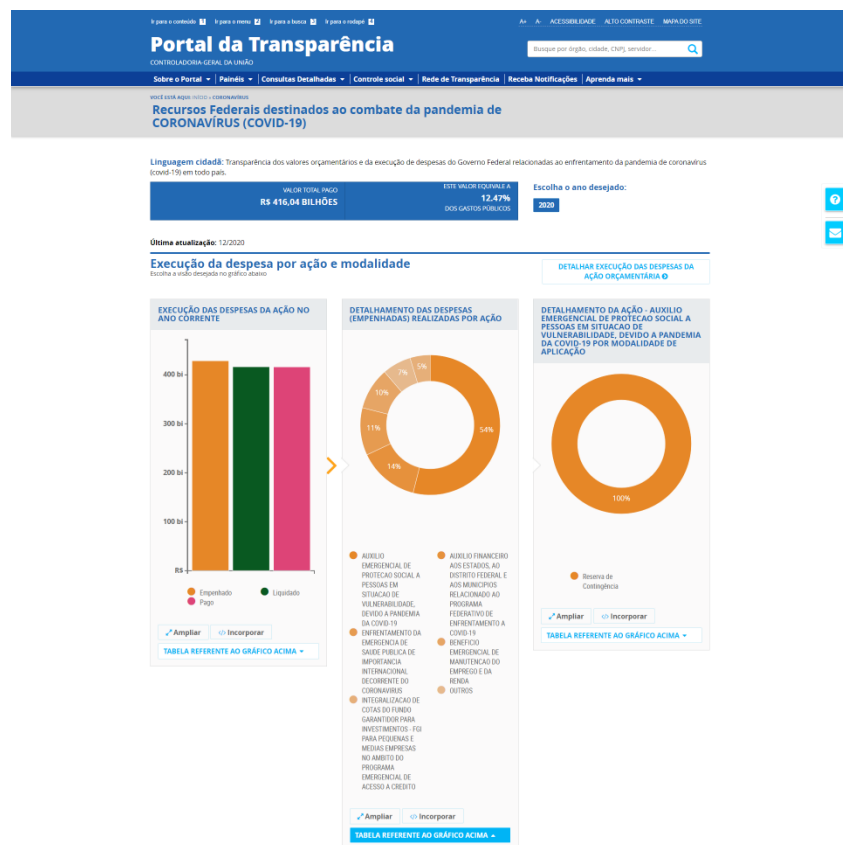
Ir para o conteúdo 1 Ir para o menu 2 Ir para a busca 3 Ir para o rodapé 4

A+ A- ACESSIBILIDADE ALTO CONTRASTE MAPA DO SITE

Portal da Transparência
CONTROLADORIA-GERAL DA UNIÃO

Busque por órgão, cidade, CNPJ, servidor...

Sobre o Portal | Painéis | Consultas Detalhadas | Controle social | Rede de Transparência | Receba Notificações | Aprenda mais

VOCÊ ESTÁ AQUI: INÍCIO » CORONAVÍRUS

Recursos Federais destinados ao combate da pandemia de CORONAVÍRUS (COVID-19)

Linguagem cidadã: Transparência dos valores orçamentários e da execução de despesas do Governo Federal relacionadas ao enfrentamento da pandemia de coronavírus (covid-19) em todo país.

VALOR TOTAL PAGO
R$ 416,04 BILHÕES

ESTE VALOR EQUIVALE A
12.47%
DOS GASTOS PÚBLICOS

Escolha o ano desejado:
2020

Última atualização: 12/2020

Execução da despesa por ação e modalidade
Escolha a visão desejada no gráfico abaixo

DETALHAR EXECUÇÃO DAS DESPESAS DA AÇÃO ORÇAMENTÁRIA

EXECUÇÃO DAS DESPESAS DA AÇÃO NO ANO CORRENTE

400 bi
300 bi
200 bi
100 bi
R$

Empenhado
Liquidado
Pago

Ampliar
Incorporar
TABELA REFERENTE AO GRÁFICO ACIMA

DETALHAMENTO DAS DESPESAS (EMPENHADAS) REALIZADAS POR AÇÃO

54%
14%
11%
10%
7%
5%

AUXILIO EMERGENCIAL DE PROTECAO SOCIAL A PESSOAS EM SITUACAO DE VULNERABILIDADE, DEVIDO A PANDEMIA DA COVID-19
ENFRENTAMENTO DA EMERGENCIA DE SAUDE PUBLICA DE IMPORTANCIA INTERNACIONAL DECORRENTE DO CORONAVIRUS
INTEGRALIZACAO DE COTAS DO FUNDO GARANTIDOR PARA INVESTIMENTOS - FGI PARA PEQUENAS E MEDIAS EMPRESAS NO AMBITO DO PROGRAMA EMERGENCIAL DE ACESSO A CREDITO
AUXILIO FINANCEIRO AOS ESTADOS, AO DISTRITO FEDERAL E AOS MUNICIPIOS RELACIONADO AO PROGRAMA FEDERATIVO DE ENFRENTAMENTO A COVID-19
BENEFICIO EMERGENCIAL DE MANUTENCAO DO EMPREGO E DA RENDA
OUTROS

Ampliar
Incorporar
TABELA REFERENTE AO GRÁFICO ACIMA

DETALHAMENTO DA AÇÃO - AUXILIO EMERGENCIAL DE PROTECAO SOCIAL A PESSOAS EM SITUACAO DE VULNERABILIDADE, DEVIDO A PANDEMIA DA COVID-19 POR MODALIDADE DE APLICAÇÃO

100%

Reserva de Contingência

Ampliar
Incorporar
TABELA REFERENTE AO GRÁFICO ACIMA